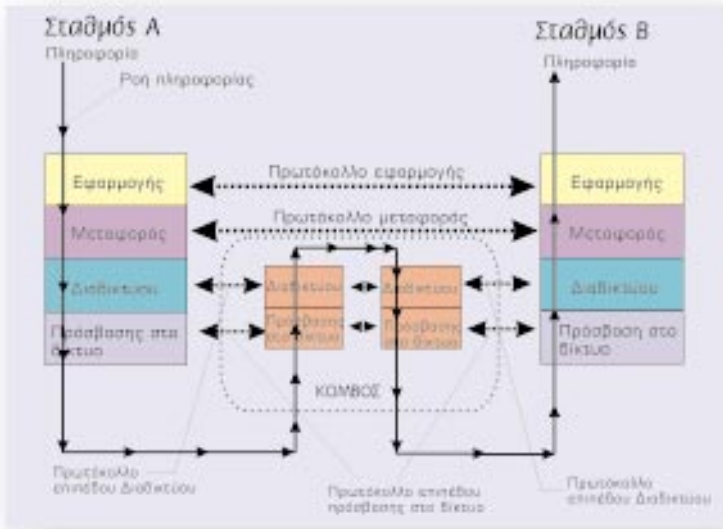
Σταθμός Α
Πληροφορία
Ροη πληροφορίας

Σταθμός Β
Πληροφορία

Εφαρμογής
Μεταφοράς
Διαδικτύου
Πρόσβασης στο δίκτυο

Πρωτόκολλο εφαρμογής
Πρωτόκολλο μεταφοράς

Διαδικτύου
Πρόσβαση στο δίκτυο
Διαδικτύου
Πρόσβαση στο δίκτυο

ΚΟΜΒΟΣ

Εφαρμογής
Μεταφοράς
Διαδικτύου
Πρόσβαση στο δίκτυο

Πρωτόκολλο επιπέδου Διαδικτύου
Πρωτόκολλο επιπέδου πρόσβασης στο δίκτυο
Πρωτόκολλο επιπέδου Διαδικτύου